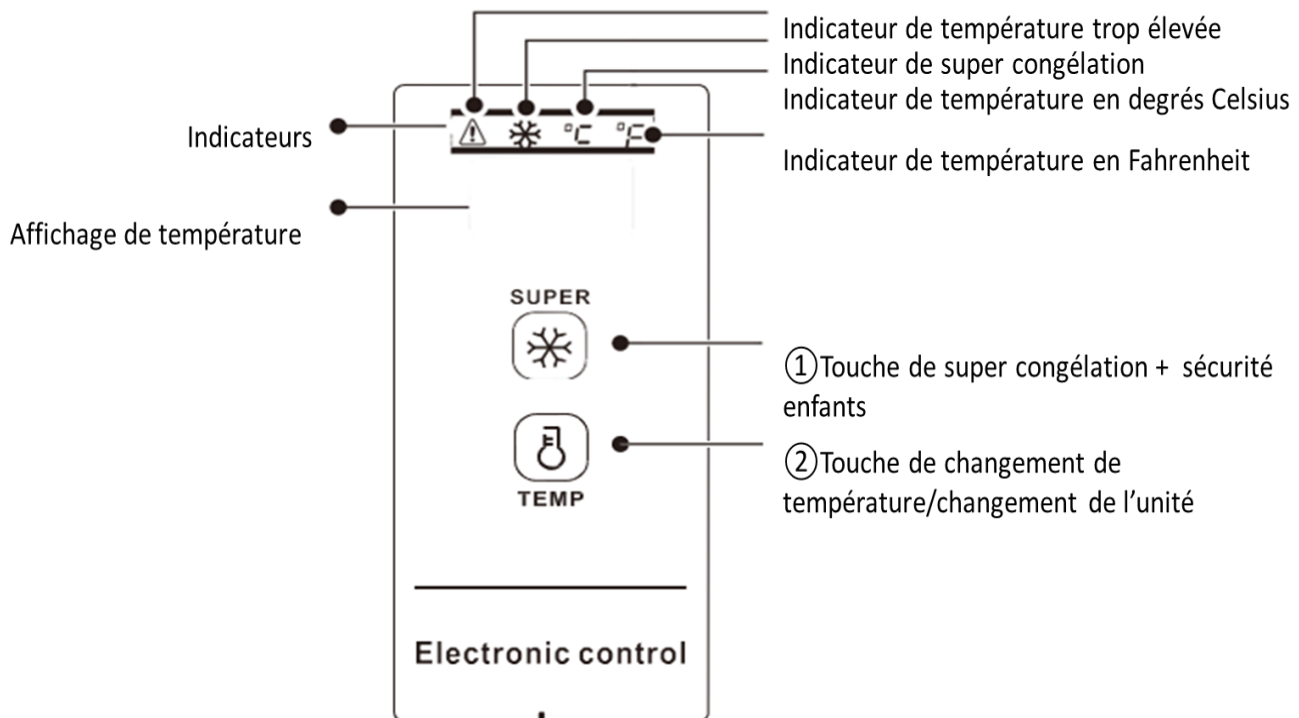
Indicateur de température trop élevée
Indicateur de super congélation
Indicateur de température en degrés Celsius
Indicateurs
°C °F
Indicateur de température en Fahrenheit
Affichage de température
SUPER
①Touche de super congélation + sécurité enfants
②Touche de changement de température/changement de l'unité
TEMP
Electronic control